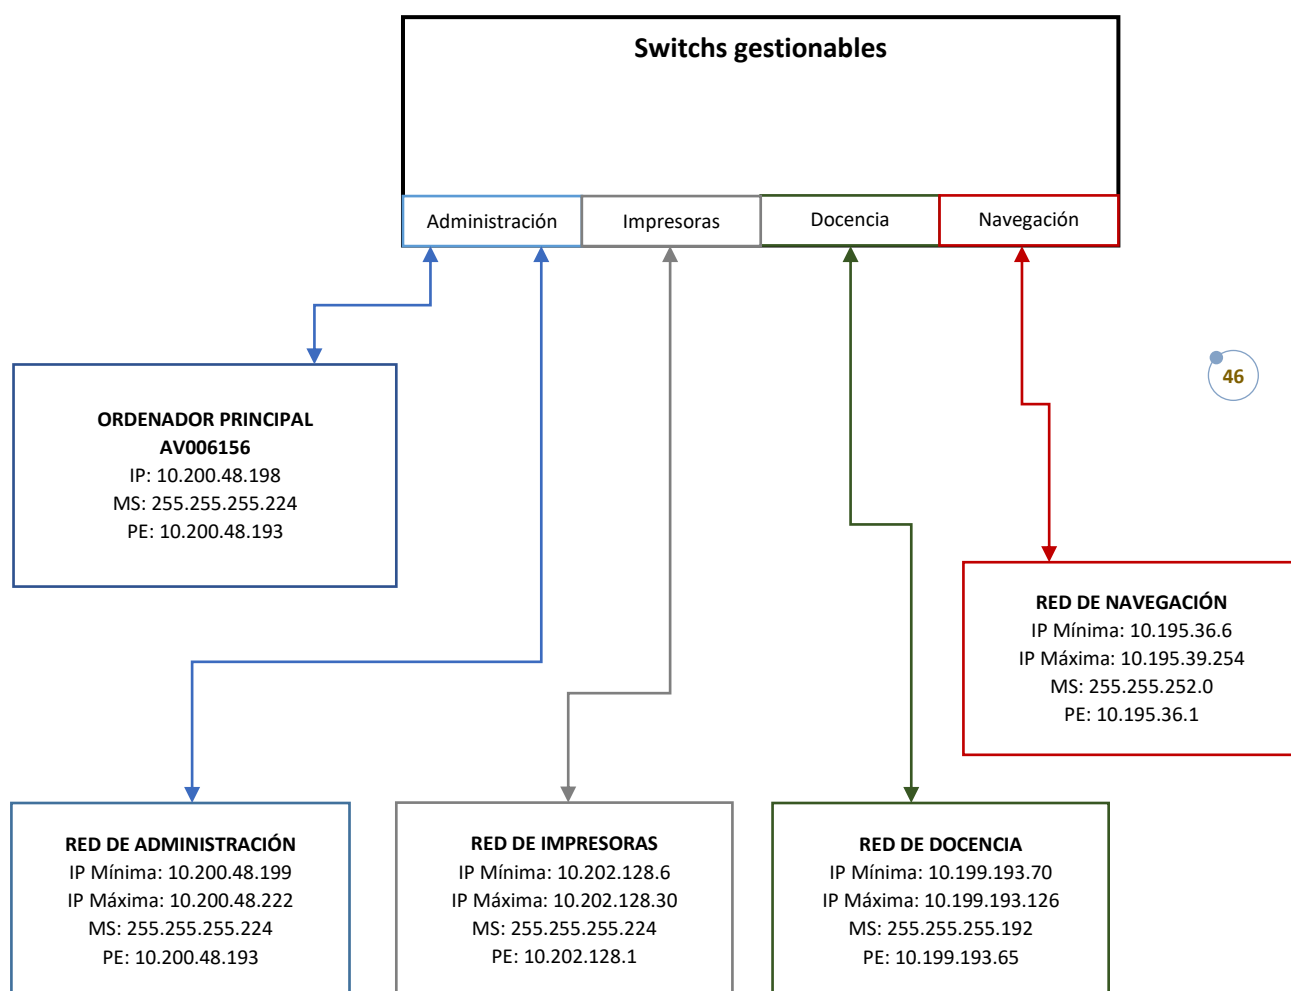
Switchs gestionables

Administración
Impresoras
Docencia
Navegación

46

ORDENADOR PRINCIPAL
AV006156
IP: 10.200.48.198
MS: 255.255.255.224
PE: 10.200.48.193

RED DE NAVEGACIÓN
IP Mínima: 10.195.36.6
IP Máxima: 10.195.39.254
MS: 255.255.252.0
PE: 10.195.36.1

RED DE ADMINISTRACIÓN
IP Mínima: 10.200.48.199
IP Máxima: 10.200.48.222
MS: 255.255.255.224
PE: 10.200.48.193

RED DE IMPRESORAS
IP Mínima: 10.202.128.6
IP Máxima: 10.202.128.30
MS: 255.255.255.224
PE: 10.202.128.1

RED DE DOCENCIA
IP Mínima: 10.199.193.70
IP Máxima: 10.199.193.126
MS: 255.255.255.192
PE: 10.199.193.65